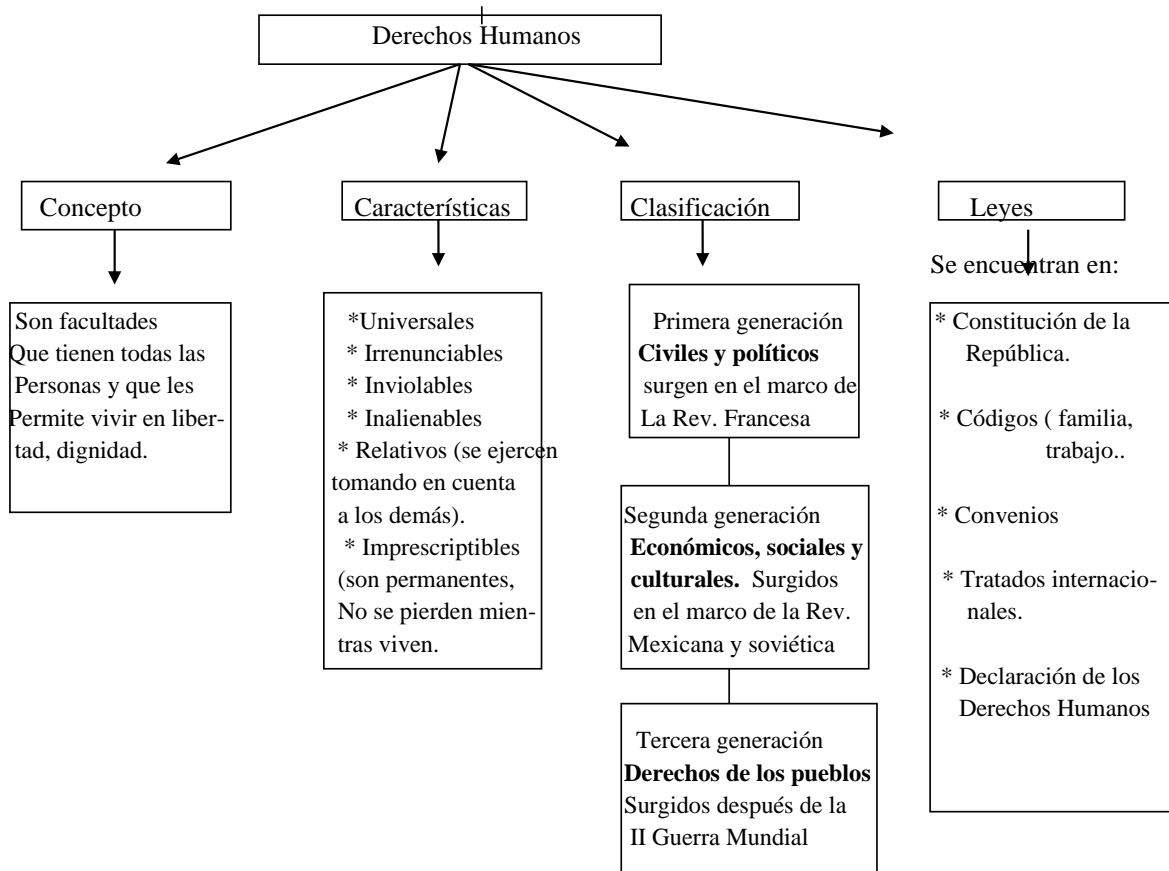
Derechos Humanos

Concepto

Son facultades Que tienen todas las Personas y que les Permite vivir en libertad, dignidad.

Características

*Universales
* Irrenunciables
* Inviolables
* Inalienables
* Relativos (se ejercen tomando en cuenta a los demás).
* Imprescriptibles (son permanentes, No se pierden mientras viven.

Clasificación

Primera generación
**Civiles y políticos**
surgen en el marco de La Rev. Francesa

Segunda generación
**Económicos, sociales y culturales.** Surgidos en el marco de la Rev. Mexicana y soviética

Tercera generación
**Derechos de los pueblos**
Surgidos después de la II Guerra Mundial

Leyes

Se encuentran en:

* Constitución de la República.
* Códigos ( familia, trabajo..
* Convenios
* Tratados internacionales.
* Declaración de los Derechos Humanos